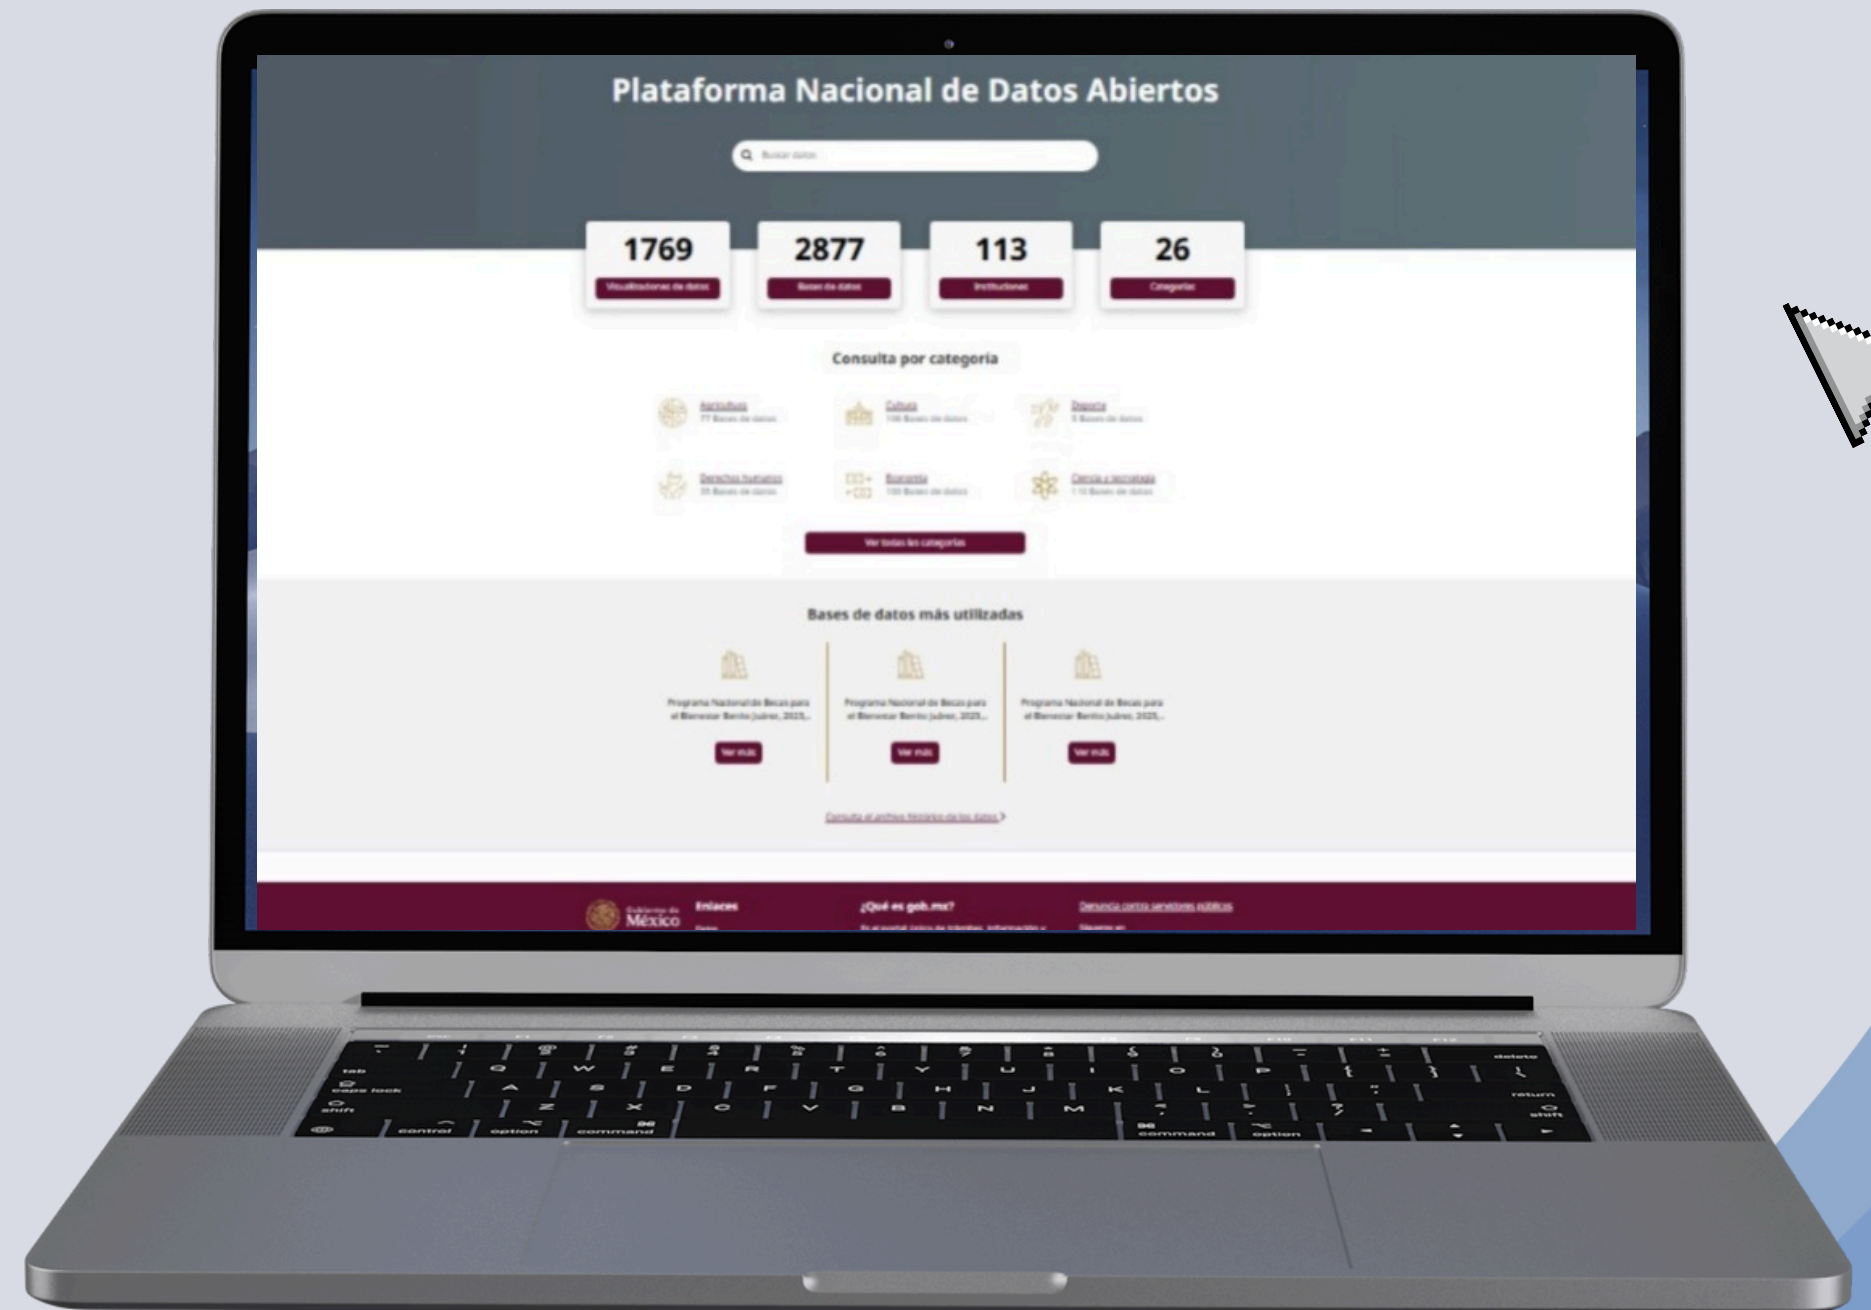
Plataforma Nacional de Datos Abiertos

Buscar datos

1769
Visualizaciones de datos

2877
Bases de datos

113
Instituciones

26
Categorías

Consulta por categoría

Agricultura
77 Bases de datos

Cultura
100 Bases de datos

Deporte
5 Bases de datos

Derechos humanos
35 Bases de datos

Economía
100 Bases de datos

Ciencia y tecnología
110 Bases de datos

Ver todas las categorías

Bases de datos más utilizadas

Programa Nacional de Becas para el Bienestar Benito Juárez, 2025...
Ver más

Programa Nacional de Becas para el Bienestar Benito Juárez, 2025...
Ver más

Programa Nacional de Becas para el Bienestar Benito Juárez, 2025...
Ver más

Consulta el archivo histórico de los datos >

Gobierno de México
Enlaces
¿Qué es gob.mx?
Denuncia contra servidores públicos
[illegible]

tab
caps lock
shift
control
option
command
command
option
return
shift
delete
Q W E R T Y U I O P
A S D F G H J K L
Z X C V B N M